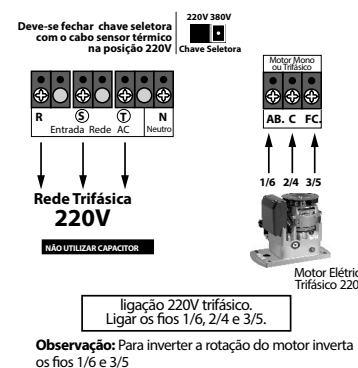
Deve-se fechar chave seletora com o cabo sensor térmico na posição 220V

220V 380V
Chave Seletora

R
S
Entrada Rede
T
AC
N
Neutro

Rede Trifásica
220V

NÃO UTILIZAR CAPACITOR

Motor Mono ou Trifásico
AB. C FC.

1/6 2/4 3/5

Motor Elétric
Trifásico 220

ligação 220V trifásico.
Ligar os fios 1/6, 2/4 e 3/5.

**Observação:** Para inverter a rotação do motor inverta os fios 1/6 e 3/5